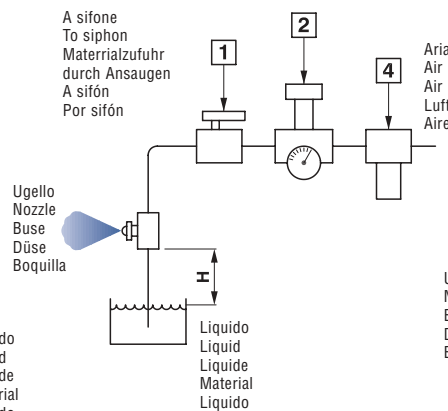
A sifone
To siphon
Materrialzufuhr durch Ansaugen
A sifón
Por sifón

1

2

4

Aria
Air
Air
Luft
Aire

Ugello
Nozzle
Buse
Düse
Boquilla

H

Liquido
Liquid
Liquide
Material
Liquido

do
d
de
rial
do

U
N
E
D
E